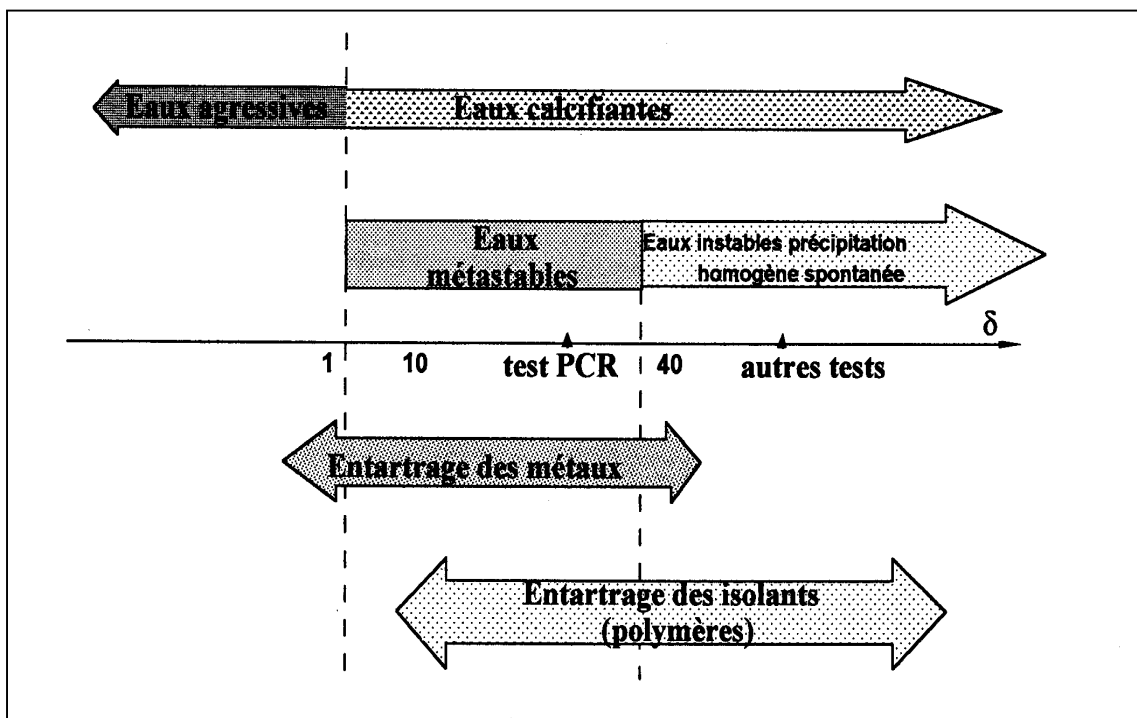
Eaux agressives

Eaux calcifiantes

Eaux métastables

Eaux instables précipitation homogène spontanée

$\delta$

1

10

test PCR

40

autres tests

Entartrage des métaux

Entartrage des isolants (polymères)